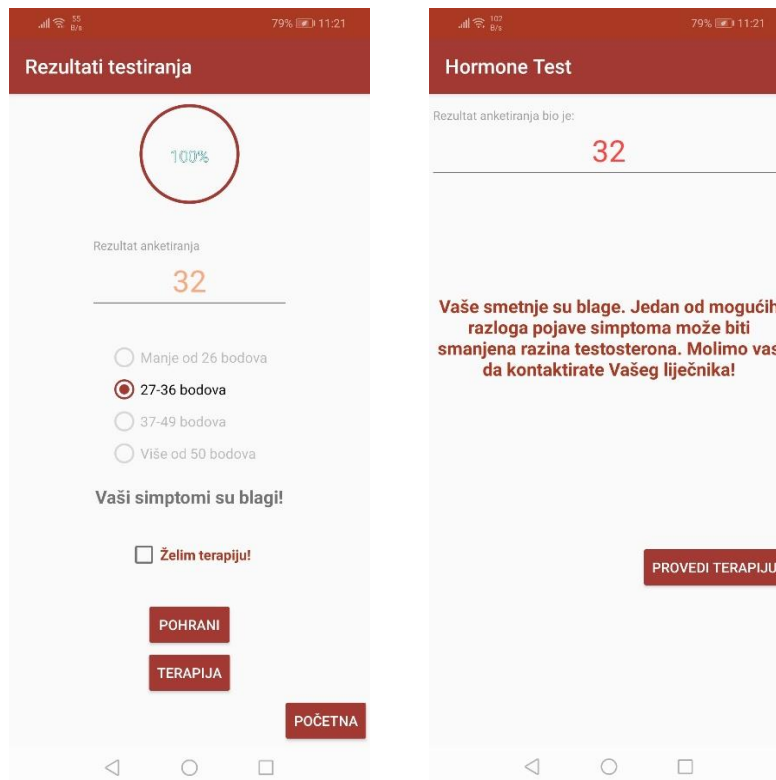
55 B/s 79% 11:21

Rezultati testiranja

100%

Rezultat anketiranja

32

Manje od 26 bodova
27-36 bodova
37-49 bodova
Više od 50 bodova

Vaši simptomi su blagi!

Želim terapiju!

POHRANI

TERAPIJA

POČETNA

102 B/s 79% 11:21

Hormone Test

Rezultat anketiranja bio je:

32

Vaše smetnje su blage. Jedan od mogućih razloga pojave simptoma može biti smanjena razina testosterona. Molimo vas da kontaktirate Vašeg liječnika!

PROVEDI TERAPIJU